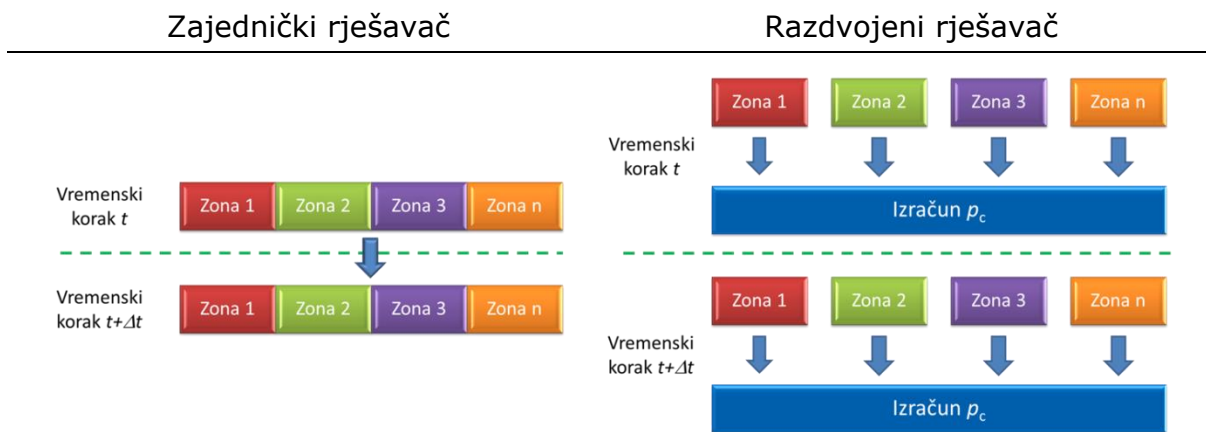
Zajednički rješavač

Vremenski korak $t$

Zona 1 | Zona 2 | Zona 3 | Zona n

Vremenski korak $t+\Delta t$

Zona 1 | Zona 2 | Zona 3 | Zona n

Razdvojeni rješavač

Zona 1 | Zona 2 | Zona 3 | Zona n

Vremenski korak $t$

Izračun $p_c$

Zona 1 | Zona 2 | Zona 3 | Zona n

Vremenski korak $t+\Delta t$

Izračun $p_c$